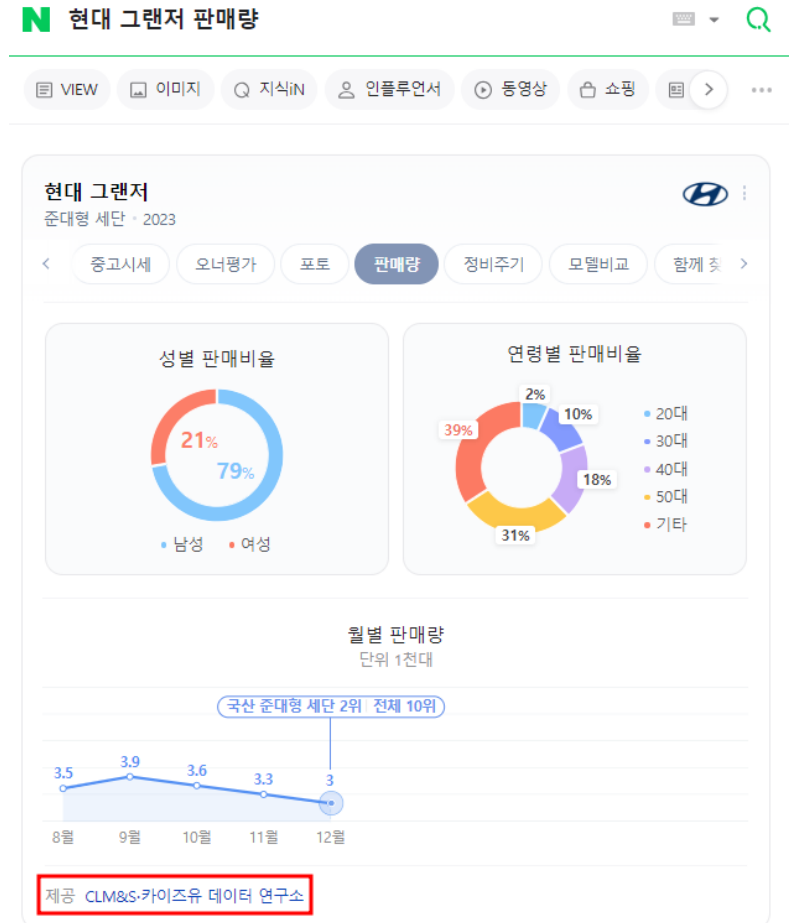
N 현대 그랜저 판매량

VIEW 이미지 지식iN 인플루언서 동영상 쇼핑

현대 그랜저
준대형 세단 · 2023

중고시세 오너평가 포토 판매량 정비주기 모델비교 함께 찾

성별 판매비율

21%
79%

• 남성 • 여성

연령별 판매비율

2%
10%
18%
31%
39%

• 20대
• 30대
• 40대
• 50대
• 기타

월별 판매량
단위 1천대

국산 준대형 세단 2위 | 전체 10위

3.5 3.9 3.6 3.3 3

8월 9월 10월 11월 12월

제공 CLM&S·카이즈유 데이터 연구소